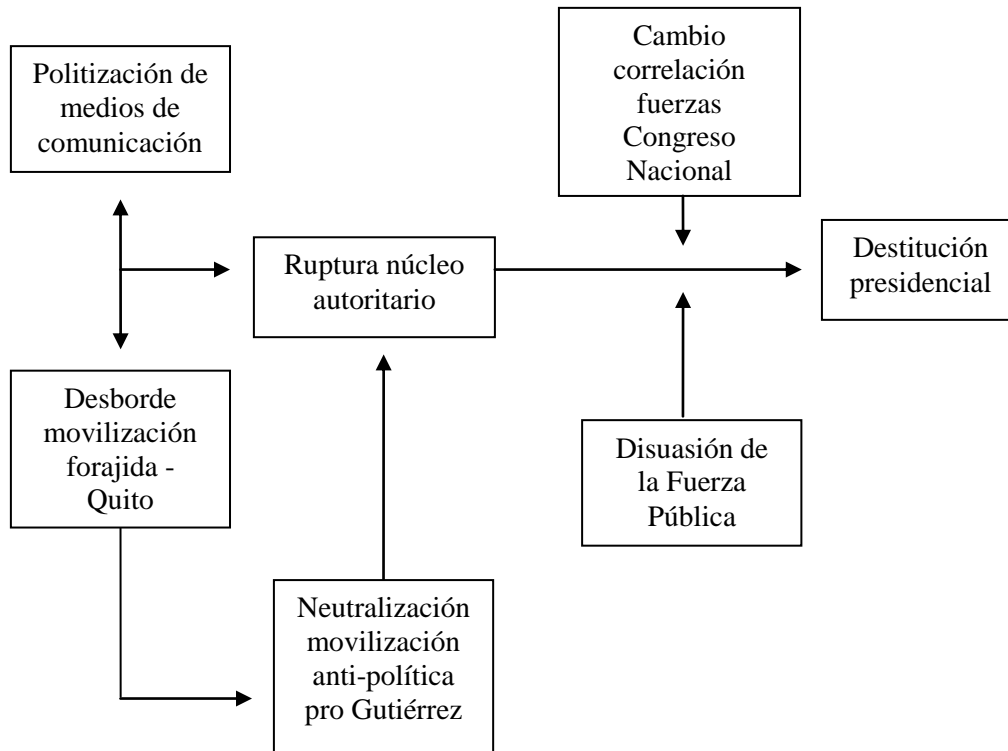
Politización de medios de comunicación

Cambio correlación fuerzas Congreso Nacional

Ruptura núcleo autoritario

Destitución presidencial

Desborde movilización forajida - Quito

Disuasión de la Fuerza Pública

Neutralización movilización anti-política pro Gutiérrez